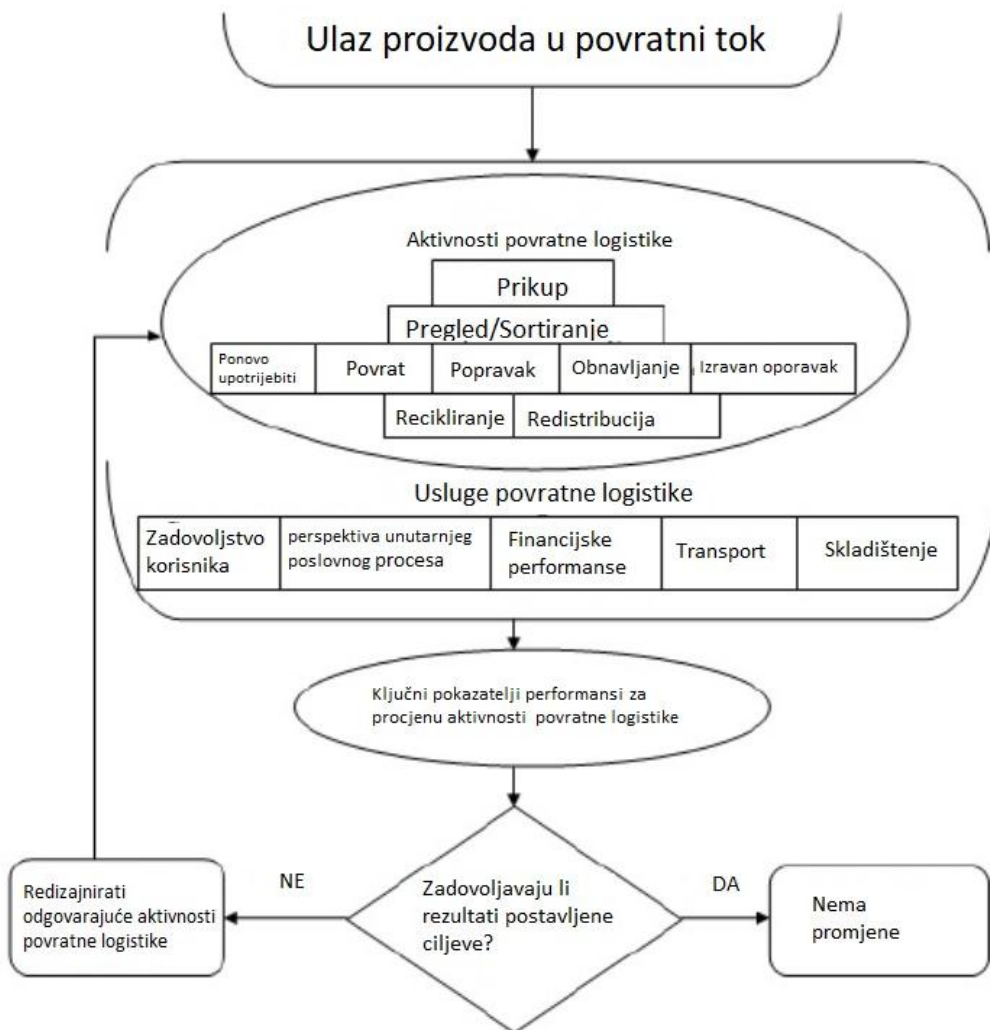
Ulaz proizvoda u povratni tok

Aktivnosti povratne logistike

Prikup

Pregled/Sortiranje

| Ponovo upotrijebiti | Povrat | Popravak | Obnavljanje | Izravan oporavak |
|---|---|---|---|---|

| Recikliranje | Redistribucija |
|---|---|

Usluge povratne logistike

| Zadovoljstvo korisnika | perspektiva unutarnjeg poslovnog procesa | Financijske performanse | Transport | Skladištenje |
|---|---|---|---|---|

Ključni pokazatelji performansi za procjenu aktivnosti povratne logistike

Zadovoljavaju li rezultati postavljene ciljeve?

NE

DA

Redizajnirati odgovarajuće aktivnosti povratne logistike

Nema promjene